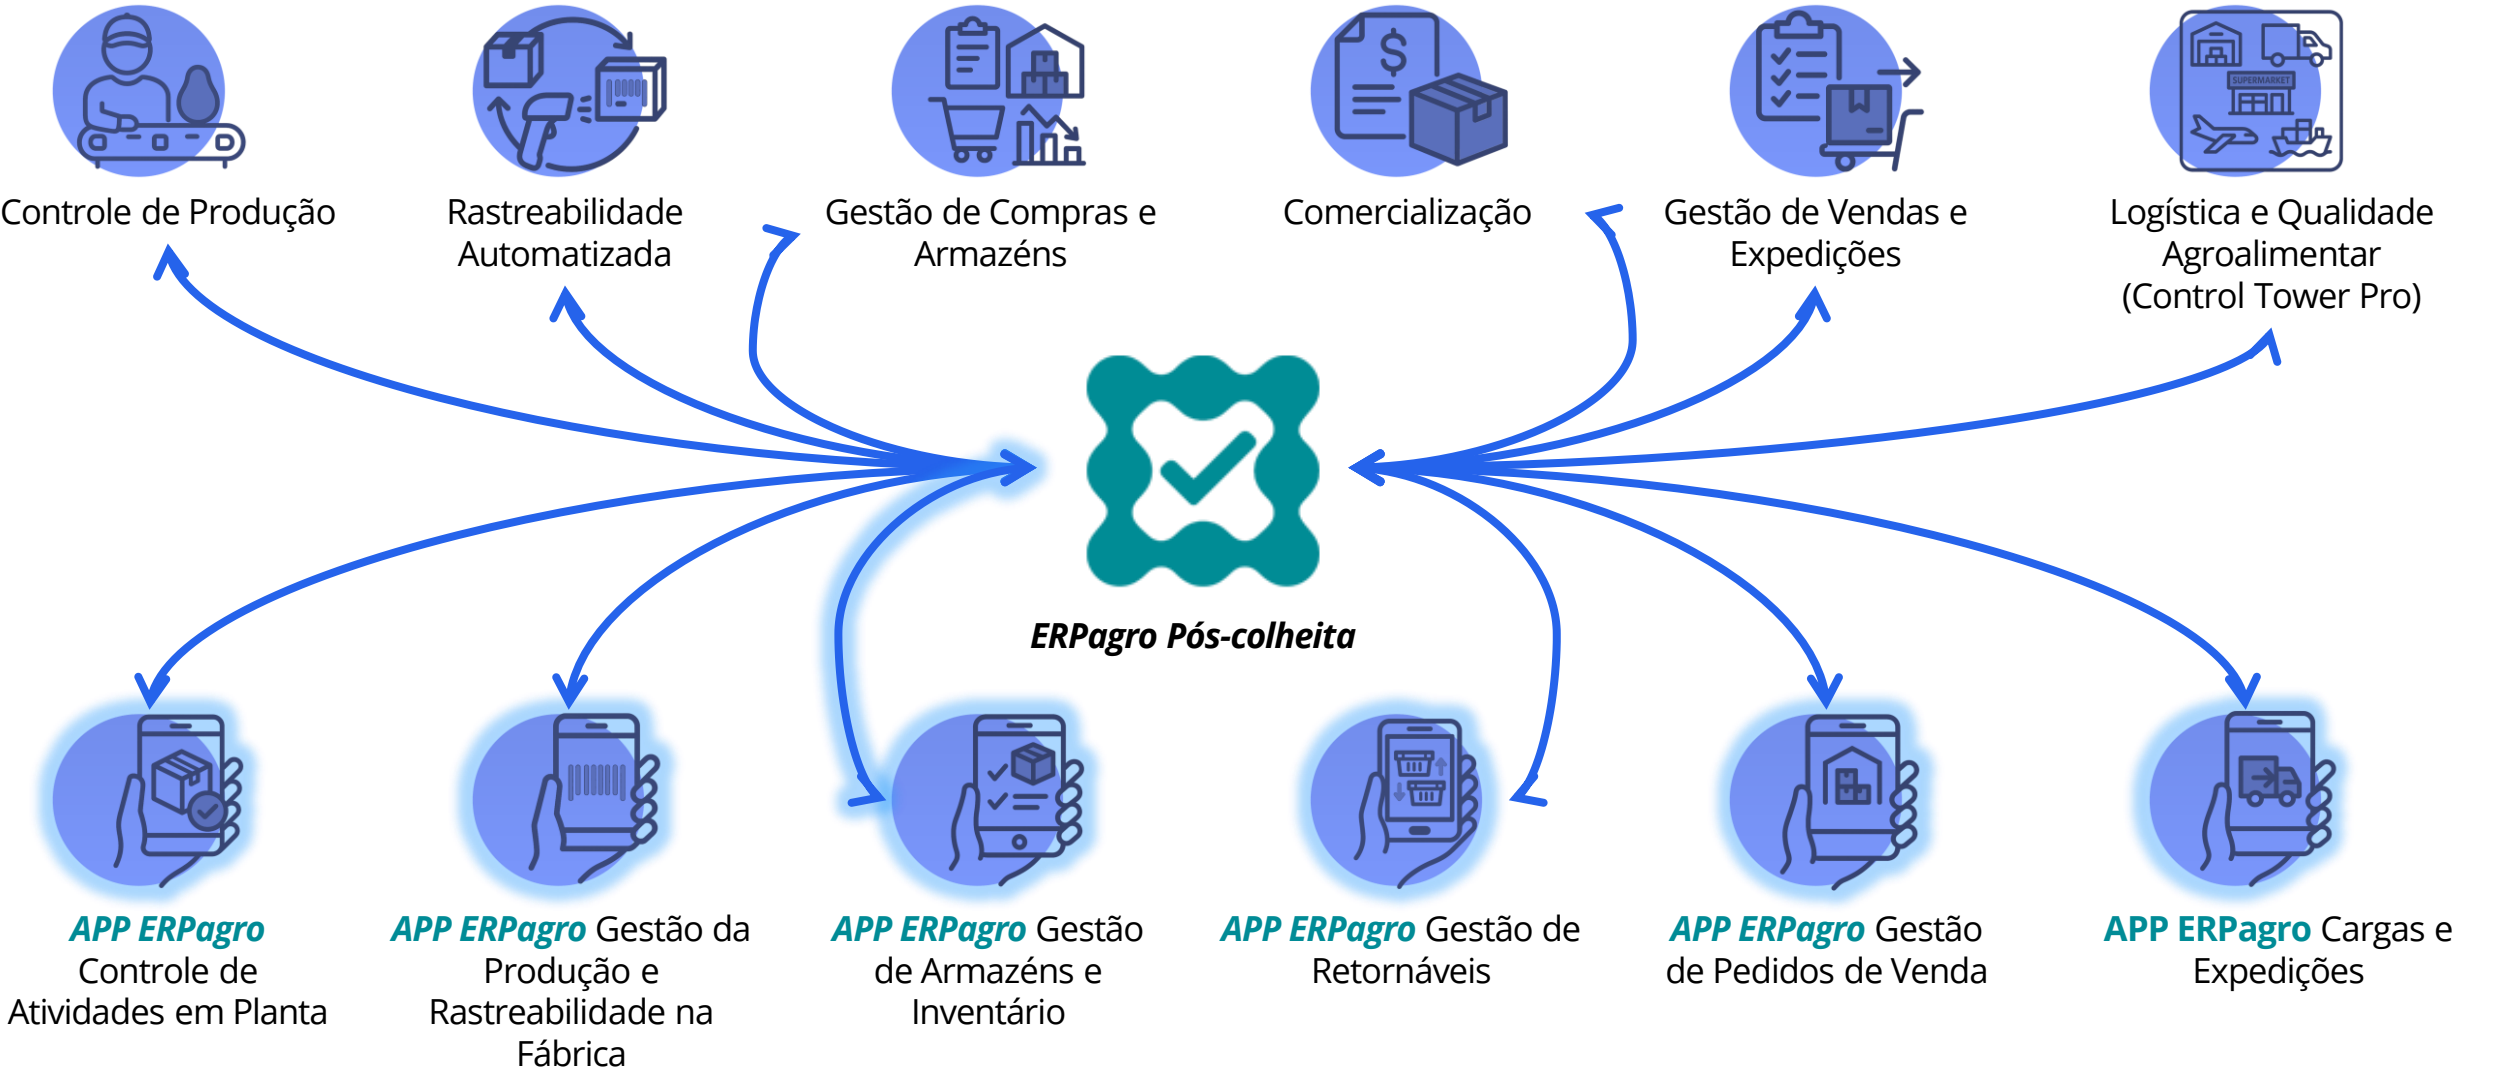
Controle de Produção

Rastreabilidade Automatizada

Gestão de Compras e Armazéns

Comercialização

Gestão de Vendas e Expedições

Logística e Qualidade Agroalimentar (Control Tower Pro)

SUPERMARKET

ERPagro Pós-colheita

APP ERPagro Controle de Atividades em Planta

APP ERPagro Gestão da Produção e Rastreabilidade na Fábrica

APP ERPagro Gestão de Armazéns e Inventário

APP ERPagro Gestão de Retornáveis

APP ERPagro Gestão de Pedidos de Venda

APP ERPagro Cargas e Expedições